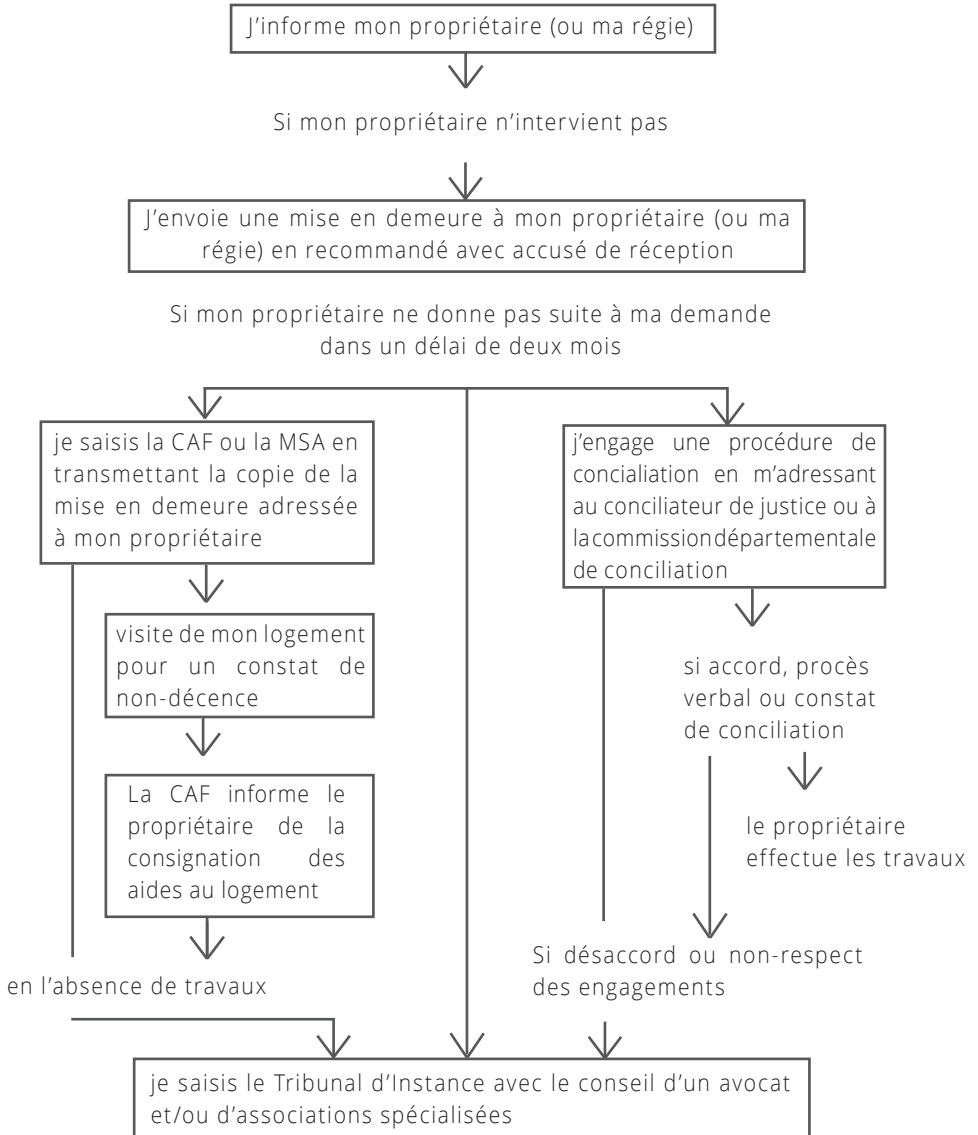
J'informe mon propriétaire (ou ma régie)

Si mon propriétaire n'intervient pas

J'envoie une mise en demeure à mon propriétaire (ou ma régie) en recommandé avec accusé de réception

Si mon propriétaire ne donne pas suite à ma demande dans un délai de deux mois

je saisis la CAF ou la MSA en transmettant la copie de la mise en demeure adressée à mon propriétaire

visite de mon logement pour un constat de non-décence

La CAF informe le propriétaire de la consignation des aides au logement

en l'absence de travaux

j'engage une procédure de conciliation en m'adressant au conciliateur de justice ou à la commission départementale de conciliation

si accord, procès verbal ou constat de conciliation

le propriétaire effectue les travaux

Si désaccord ou non-respect des engagements

je saisis le Tribunal d'Instance avec le conseil d'un avocat et/ou d'associations spécialisées